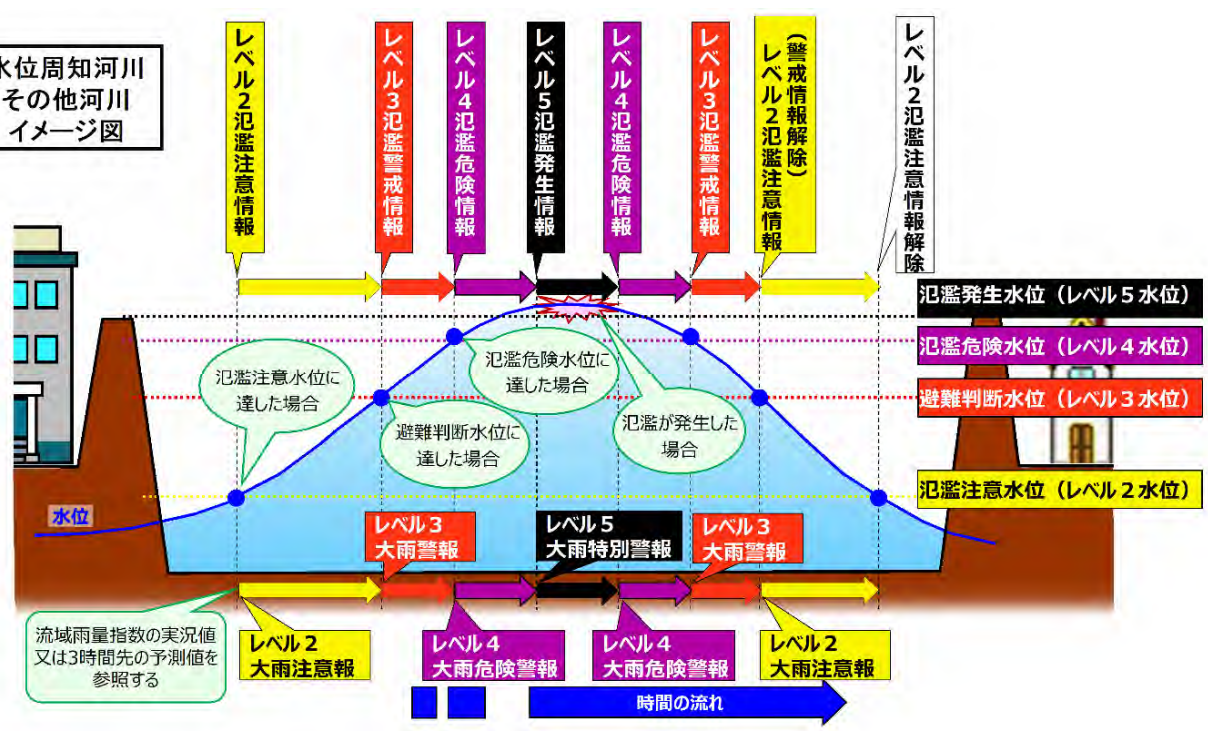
水位周知河川
その他河川
イメージ図

レベル2氾濫注意情報

レベル3氾濫警戒情報

レベル4氾濫危険情報

レベル5氾濫発生情報

レベル4氾濫危険情報

レベル3氾濫警戒情報

（警戒情報解除）
レベル2氾濫注意情報

レベル2氾濫注意情報解除

氾濫発生水位（レベル５水位）

氾濫危険水位（レベル４水位）

避難判断水位（レベル３水位）

氾濫注意水位（レベル２水位）

氾濫注意水位に達した場合

氾濫危険水位に達した場合

避難判断水位に達した場合

氾濫が発生した場合

水位

レベル３
大雨警報

レベル５
大雨特別警報

レベル３
大雨警報

流域雨量指数の実況値又は3時間先の予測値を参照する

レベル２
大雨注意報

レベル４
大雨危険警報

レベル４
大雨危険警報

レベル２
大雨注意報

時間の流れ